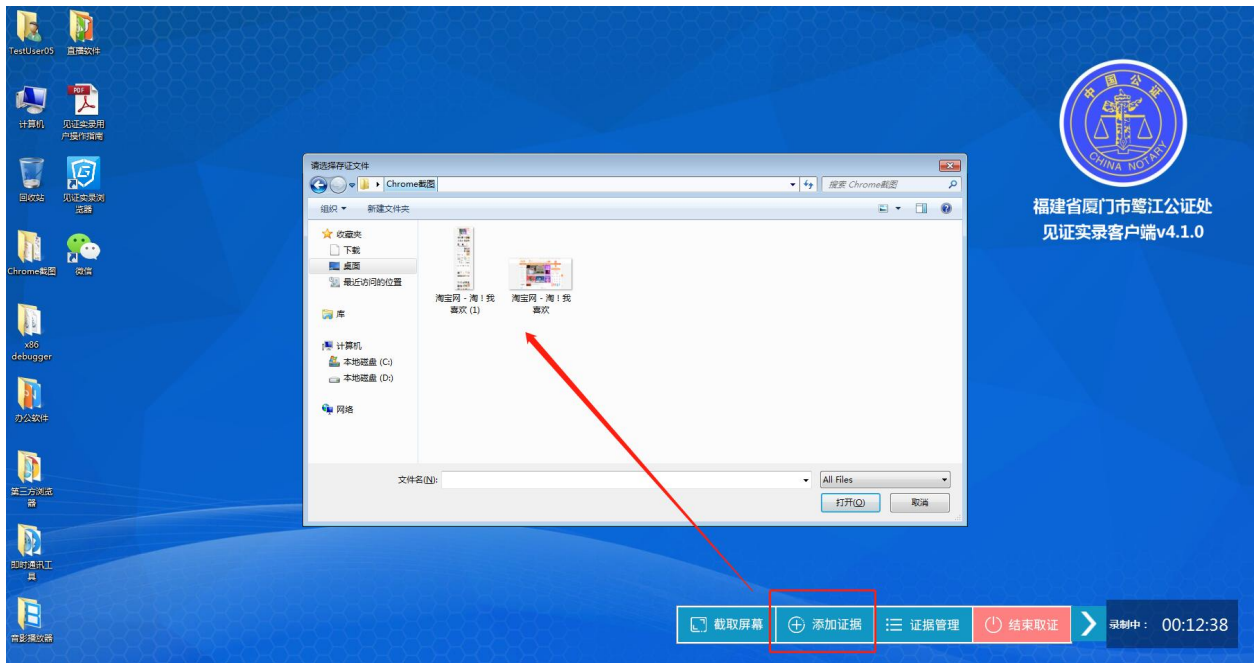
TestUser05
直播软件
计算机
见证实录用户操作指南
回收站
见证实录浏览器
Chrome截图
微信
x86 debugger
办公软件
第三方浏览器
即时通讯工具
影音播放器

请选择存证文件
Chrome截图
搜索 Chrome截图
组织 ▾
新建文件夹
收藏夹
下载
桌面
最近访问的位置
库
计算机
本地磁盘 (C:)
本地磁盘 (D:)
网络
淘宝网 - 淘！我喜欢 (1)
淘宝网 - 淘！我喜欢
文件名(N):
All Files
打开(O)
取消

中国公证
CHINA NOTARY
福建省厦门市鹭江公证处
见证实录客户端v4.1.0

截取屏幕
添加证据
证据管理
结束取证
录制中：
00:12:38